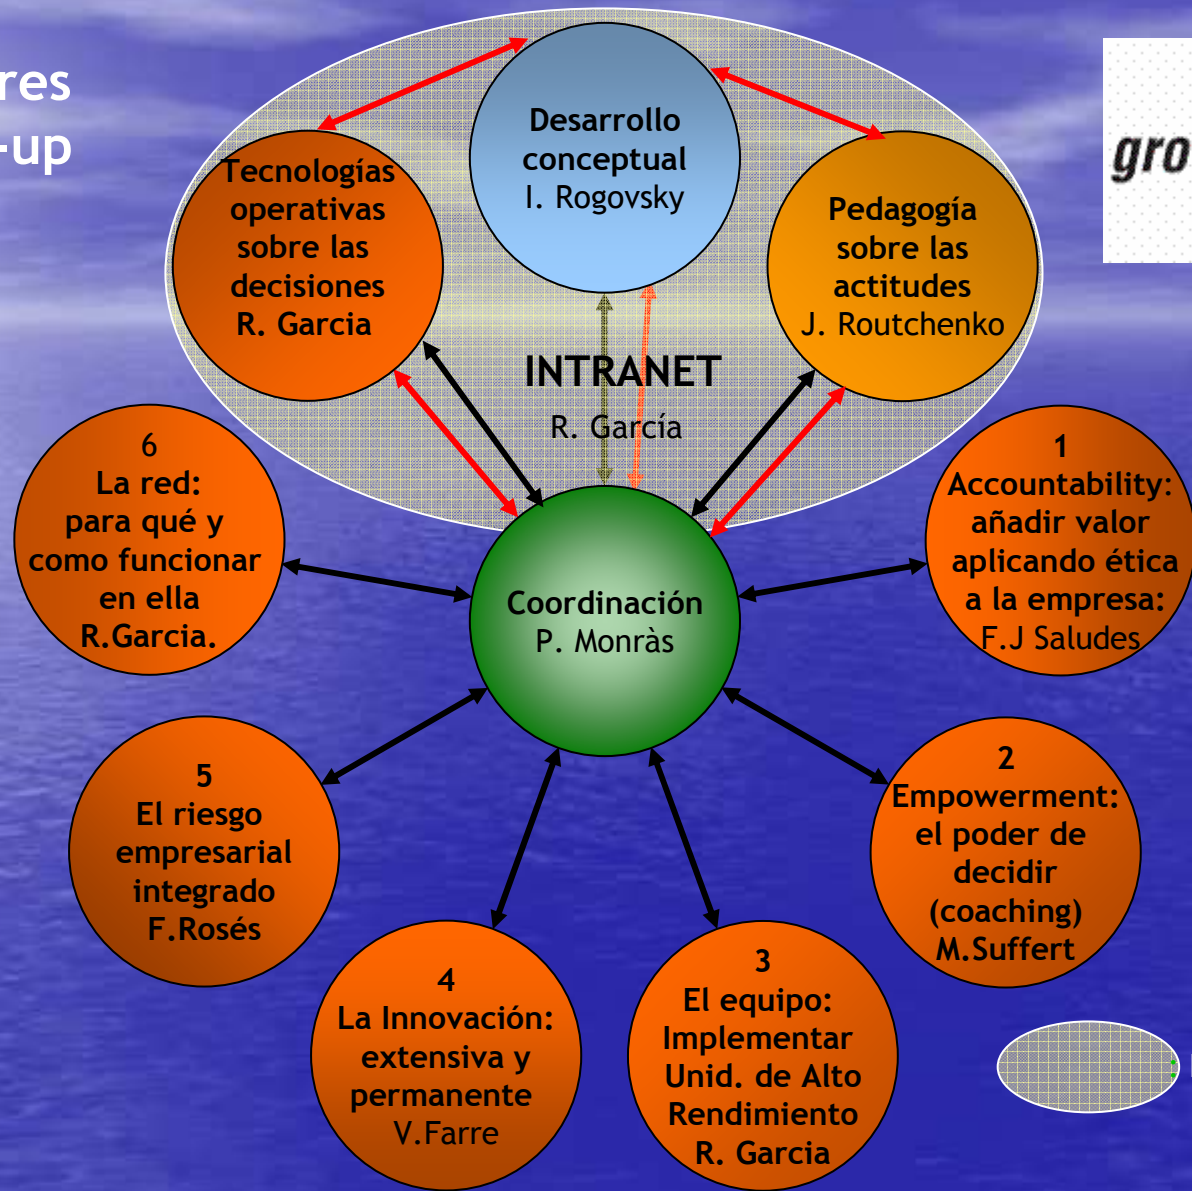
res
-up

gro

Desarrollo conceptual
I. Rogovsky

Tecnologías operativas sobre las decisiones
R. Garcia

Pedagogía sobre las actitudes
J. Routchenko

INTRANET
R. García

6
La red: para qué y como funcionar en ella
R.Garcia.

1
Accountability: añadir valor aplicando ética a la empresa:
F.J Saludes

Coordinación
P. Monràs

5
El riesgo empresarial integrado
F.Rosés

2
Empowerment: el poder de decidir (coaching)
M.Suffert

4
La Innovación: extensiva y permanente
V.Farre

3
El equipo: Implementar Unid. de Alto Rendimiento
R. Garcia